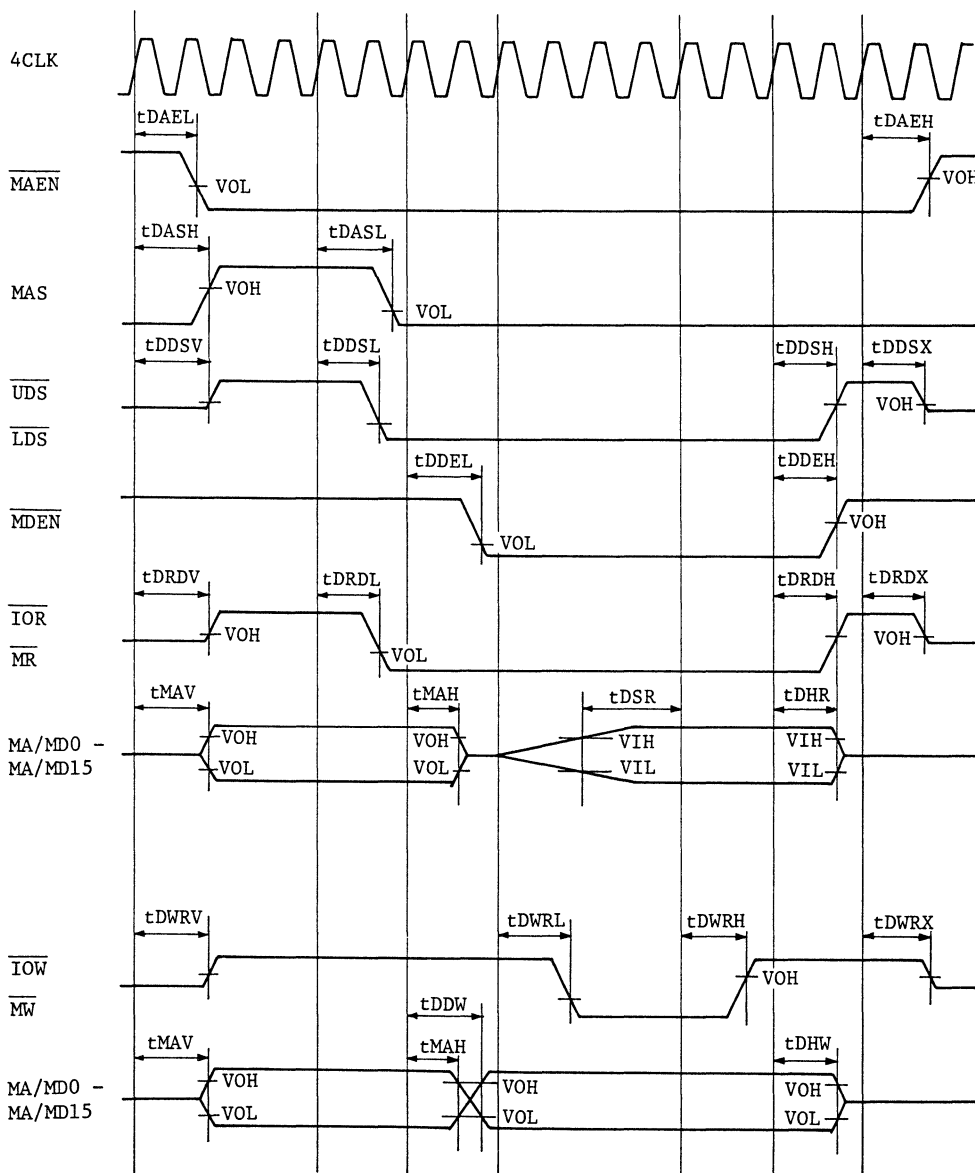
4CLK

tDAEL

tDAEH

$\overline{MAEN}$

VOL

VOH

tDASH

tDASL

MAS

VOH

VOL

tDDSV

tDDSL

tDDSH

tDDSX

$\overline{UDS}$

$\overline{LDS}$

VOH

tDDEL

tDDEH

$\overline{MDEN}$

VOL

VOH

tDRDV

tDRDL

tDRDH

tDRDX

$\overline{IOR}$

$\overline{MR}$

VOH

VOL

VOH

tMAV

tMAH

tDSR

tDHR

MA/MD0 - MA/MD15

VOH

VOL

VOH

VOL

VIH

VIL

VIH

VIL

tDWRV

tDWRL

tDWRH

tDWRX

$\overline{IOW}$

$\overline{MW}$

VOH

tDDW

tMAV

tMAH

tDHW

MA/MD0 - MA/MD15

VOH

VOL

VOH

VOL

VOH

VOL